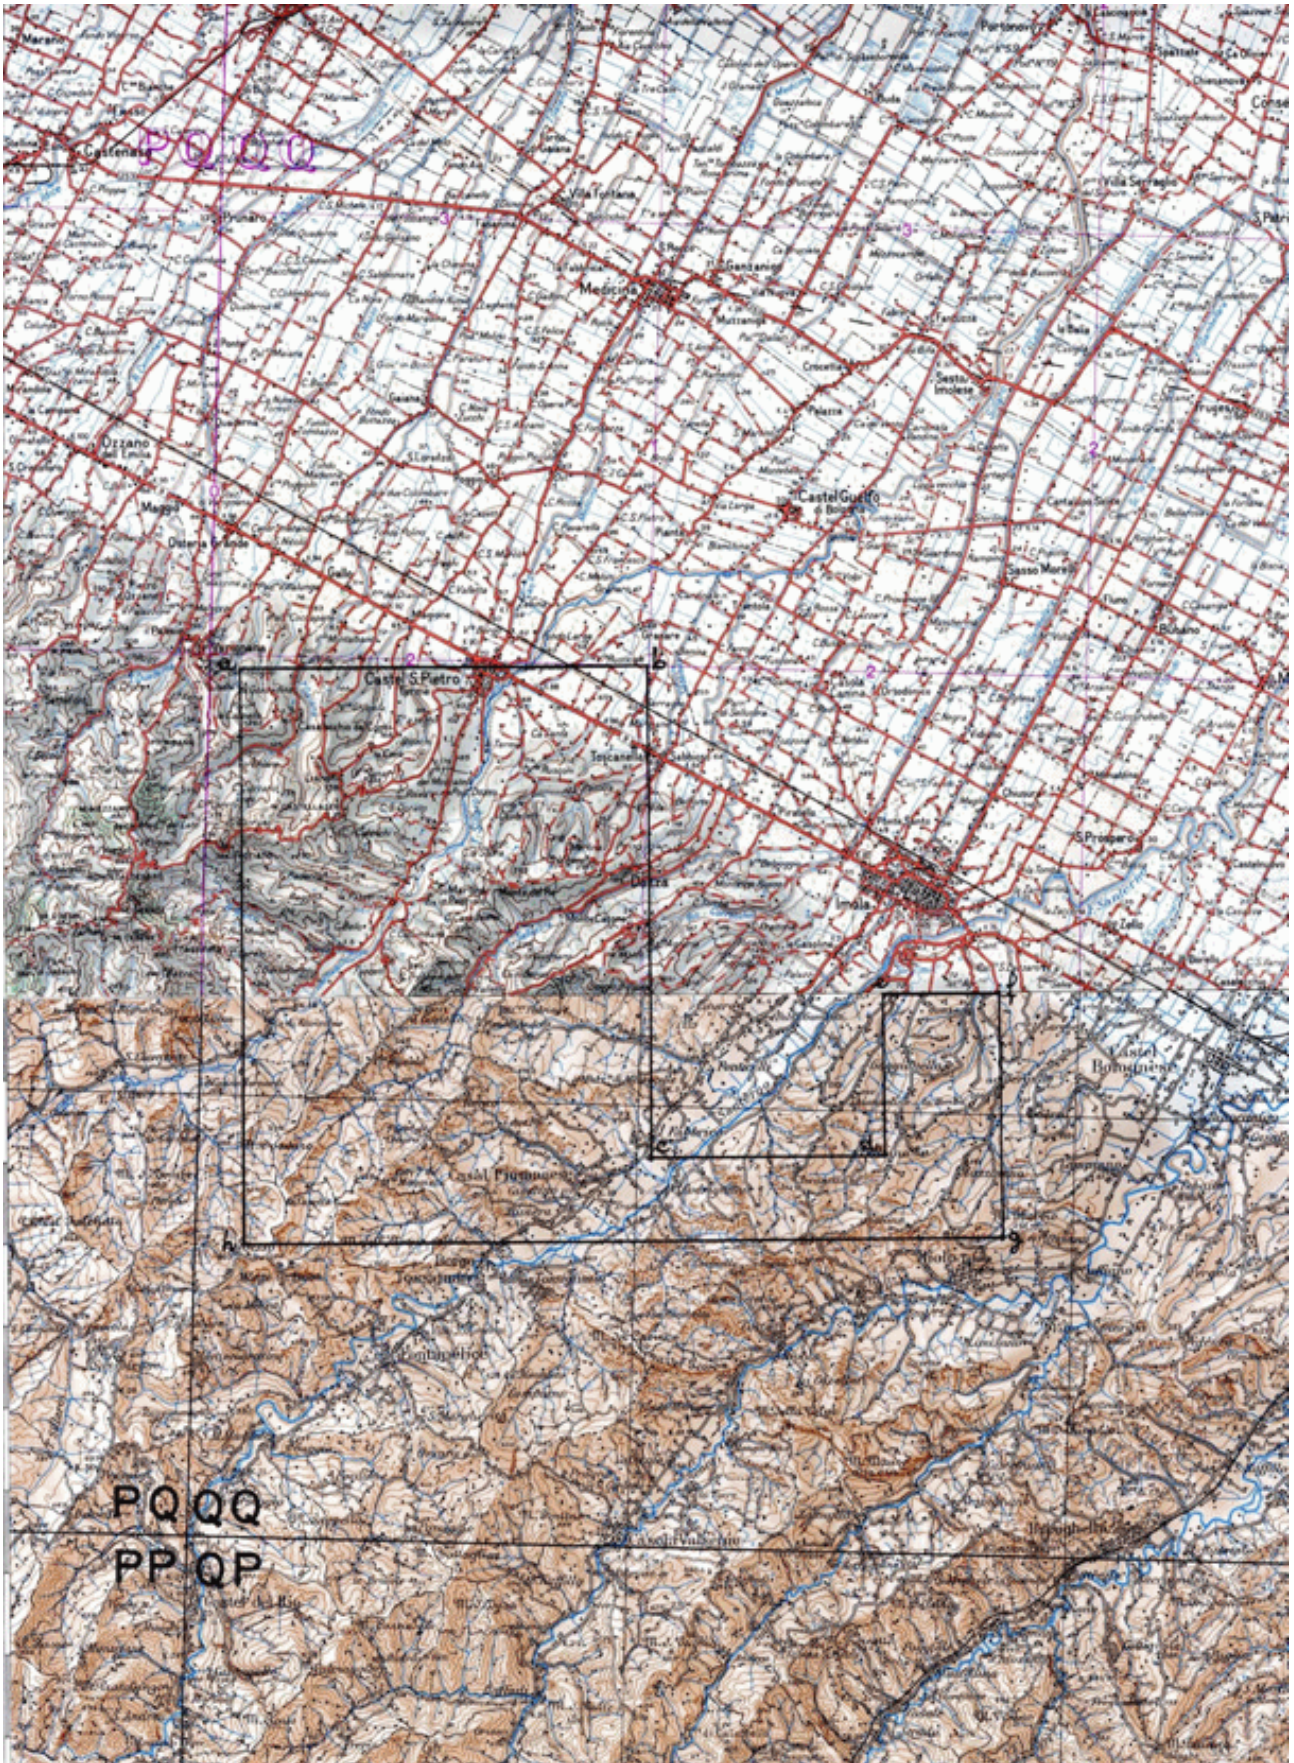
PQ QQ

Castenaso

Medicina

Ozzano

Castel Guelfo

Sesto Imolese

Castel S. Pietro

Toscanella

Dozza

Imola

Castel Bolognese

Casal Fiumanese

Fontanelice

Borgo Tossignano

Castel del Rio

a
b
c
d
e
f
g
h

PQ QQ
PP QP